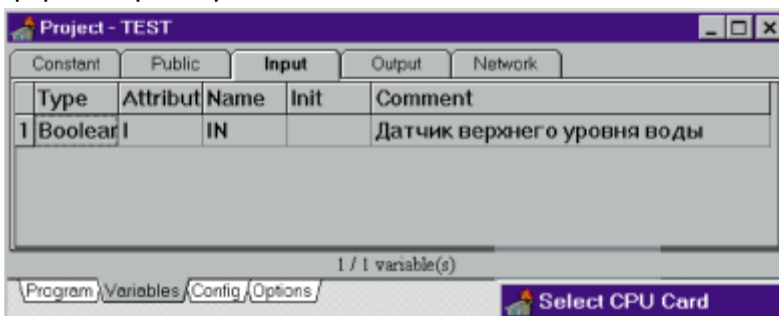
Project - TEST

Constant | Public | Input | Output | Network

| | Type | Attribut | Name | Init | Comment |
|---|---|---|---|---|---|
| 1 | Boolear | I | IN | | Датчик верхнего уровня воды |

1 / 1 variable(s)

Program | Variables | Config | Options

Select CPU Card